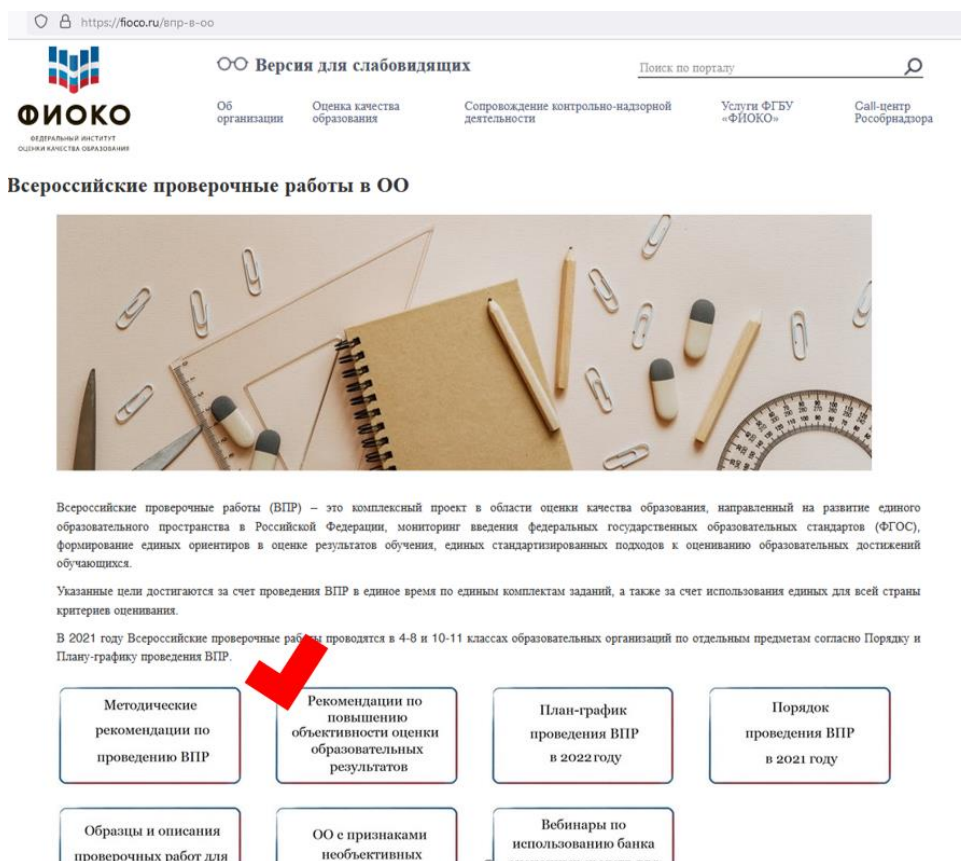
https://fioco.ru/впр-в-оо

ФИОКО
ФЕДЕРАЛЬНЫЙ ИНСТИТУТ ОЦЕНКИ КАЧЕСТВА ОБРАЗОВАНИЯ

Версия для слабовидящих

Поиск по порталу

Об организации
Оценка качества образования
Сопровождение контрольно-надзорной деятельности
Услуги ФГБУ «ФИОКО»
Call-центр Рособрнадзора

Всероссийские проверочные работы в ОО

Всероссийские проверочные работы (ВПР) – это комплексный проект в области оценки качества образования, направленный на развитие единого образовательного пространства в Российской Федерации, мониторинг введения федеральных государственных образовательных стандартов (ФГОС), формирование единых ориентиров в оценке результатов обучения, единых стандартизированных подходов к оцениванию образовательных достижений обучающихся.

Указанные цели достигаются за счет проведения ВПР в единое время по единым комплектам заданий, а также за счет использования единых для всей страны критериев оценивания.

В 2021 году Всероссийские проверочные работы проводятся в 4-8 и 10-11 классах образовательных организаций по отдельным предметам согласно Порядку и Плану-графику проведения ВПР.

Методические рекомендации по проведению ВПР

Рекомендации по повышению объективности оценки образовательных результатов

План-график проведения ВПР в 2022 году

Порядок проведения ВПР в 2021 году

Образцы и описания проверочных работ для

ОО с признаками необъективных

Вебинары по использованию банка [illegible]